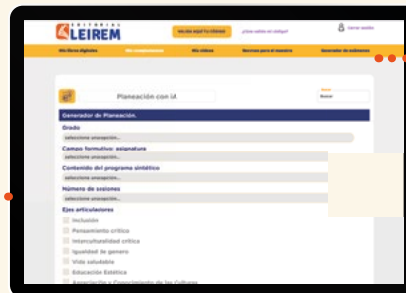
EDITORIAL
LEIREM

VALIDA AQUÍ TU CÓDIGO

¿Dónde estás el código?

Cerrar sesión

Mis libros digitales

Mis complementos

Mis videos

Recursos para el maestro

Generador de exámenes

Planeación con IA

Buscar

Generador de Planeación.

Grado

seleccione una opción...

Campos formativo: asignatura

seleccione una opción...

Contenido del programa sintético

seleccione una opción...

Número de sesiones

seleccione una opción...

Ejes articuladores

Inclusión

Pensamiento crítico

Interculturalidad crítica

Igualdad de genero

Vida saludable

Educación Estética

Apropiación a Conocimiento de las Culturas